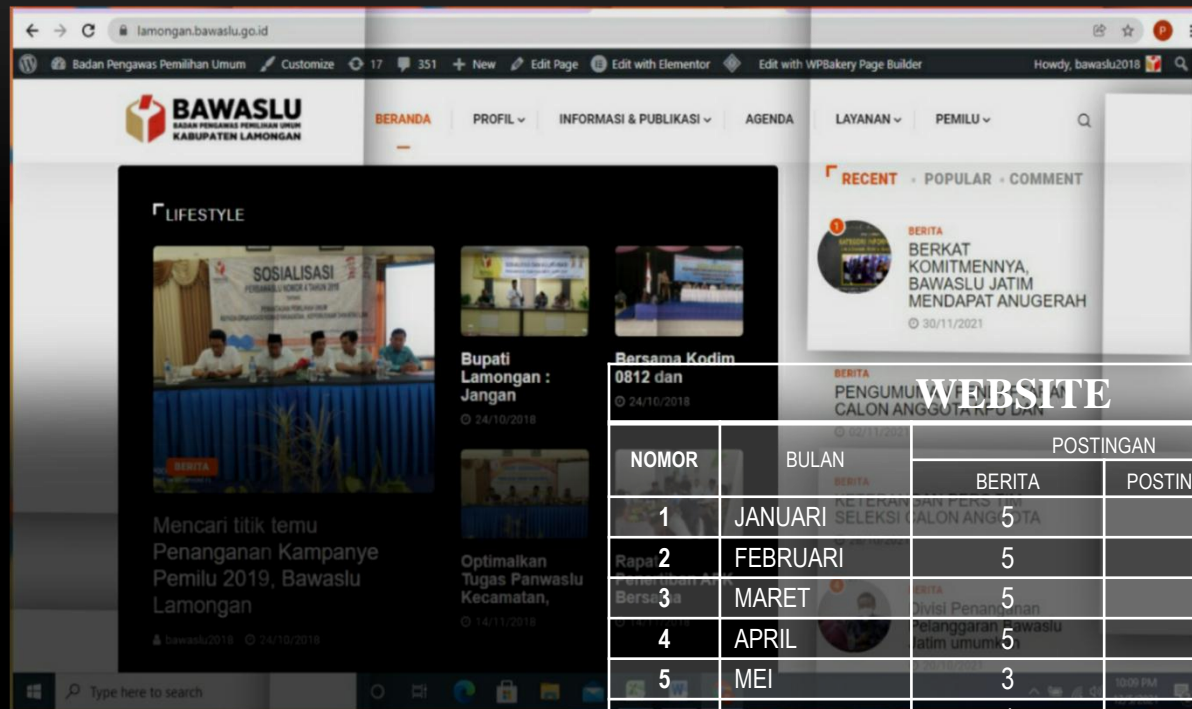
lamongan.bawaslu.go.id

Badan Pengawas Pemilihan Umum   Customize   17   351   + New   Edit Page   Edit with Elementor   Edit with WPBakery Page Builder   Howdy, bawaslu2018

BAWASLU
BADAN PENGAWAS PEMILIHAN UMUM
KABUPATEN LAMONGAN

BERANDA   PROFIL   INFORMASI & PUBLIKASI   AGENDA   LAYANAN   PEMILU

LIFESTYLE

SOSIALISASI

BERITA

Mencari titik temu Penanganan Kampanye Pemilu 2019, Bawaslu Lamongan

bawaslu2018   24/10/2018

Bupati Lamongan : Jangan

24/10/2018

Bersama Kodim 0812 dan

24/10/2018

Optimalkan Tugas Panwaslu Kecamatan,

14/11/2018

Rapat Penertiban APK Bersama

RECENT · POPULAR · COMMENT

BERITA
BERKAT KOMITMENNYA, BAWASLU JATIM MENDAPAT ANUGERAH
30/11/2021

BERITA
PENGUMUMAN CALON ANGGOTA KPU DAN
02/11/2021

BERITA
KETERANGAN PERS TIM SELEKSI CALON ANGGOTA

BERITA
Divisi Penanganan Pelanggaran Bawaslu Jatim umumkan

WEBSITE

| NOMOR | BULAN | POSTINGAN | |
|---|---|---|---|
| | | BERITA | POSTIN |
| 1 | JANUARI | 5 | |
| 2 | FEBRUARI | 5 | |
| 3 | MARET | 5 | |
| 4 | APRIL | 5 | |
| 5 | MEI | 3 | |

Type here to search

10:09 PM